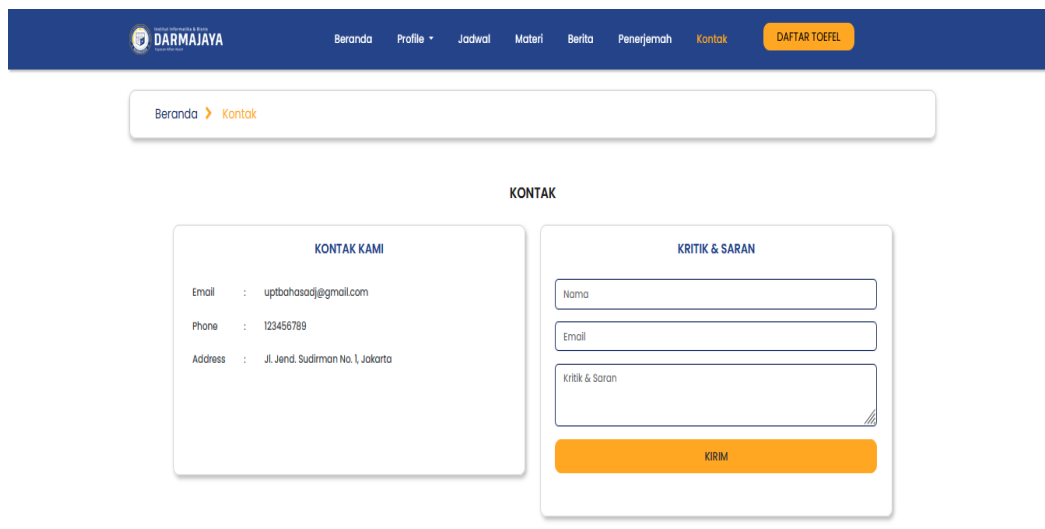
Institut Informatika & Bisnis DARMAJAYA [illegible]

Beranda Profile Jadwal Materi Berita Penerjemah Kontak DAFTAR TOEFEL

Beranda › Kontak

KONTAK

KONTAK KAMI

| Email | : | uptbahasadj@gmail.com |
|---|---|---|
| Phone | : | 123456789 |
| Address | : | Jl. Jend. Sudirman No. 1, Jakarta |

KRITIK & SARAN

Nama

Email

Kritik & Saran

KIRIM